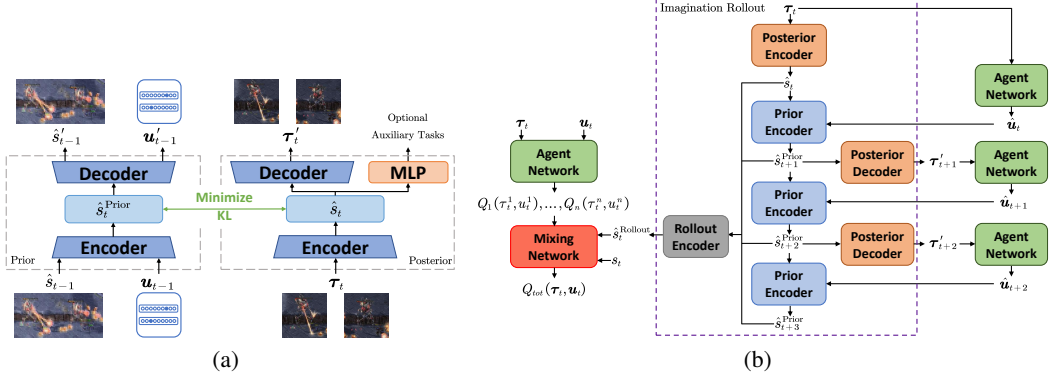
$\hat{s}'_{t-1}$ $u'_{t-1}$ $\tau'_t$

Optional Auxiliary Tasks

Decoder

Decoder

MLP

$\hat{s}_t^{\text{Prior}}$

Minimize KL

$\hat{s}_t$

Encoder

Encoder

Prior

Posterior

$\hat{s}_{t-1}$ $u_{t-1}$ $\tau_t$

(a)

$\tau_t$ $u_t$

Agent Network

$Q_1(\tau_t^1, u_t^1), \ldots, Q_n(\tau_t^n, u_t^n)$

Mixing Network

$s_t^{\text{Rollout}}$

$s_t$

$Q_{tot}(\tau_t, u_t)$

Imagination Rollout

$\tau_t$

Posterior Encoder

$\hat{s}_t$

Agent Network

Prior Encoder

$u_t$

$\hat{s}_{t+1}^{\text{Prior}}$

Posterior Decoder

$\tau'_{t+1}$

Agent Network

Rollout Encoder

Prior Encoder

$\hat{u}_{t+1}$

$\hat{s}_{t+2}^{\text{Prior}}$

Posterior Decoder

$\tau'_{t+2}$

Agent Network

Prior Encoder

$\hat{u}_{t+2}$

$\hat{s}_{t+3}^{\text{Prior}}$

(b)